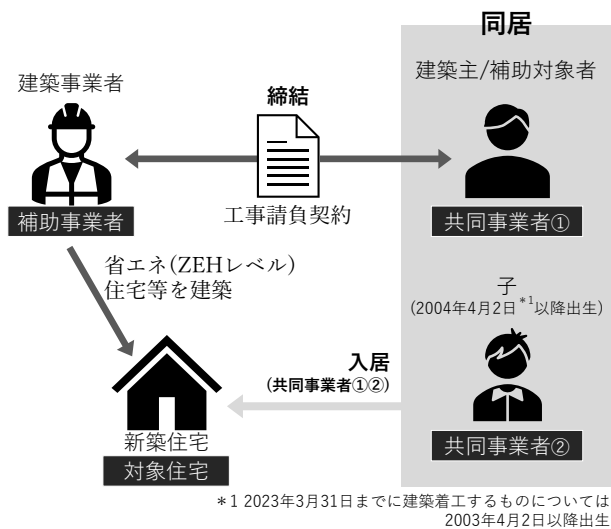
同居

建築事業者

補助事業者

締結

工事請負契約

建築主/補助対象者

共同事業者①

省エネ(ZEHレベル)住宅等を建築

子
(2004年4月2日$^{*1}$以降出生)

入居
(共同事業者①②)

新築住宅

対象住宅

共同事業者②

＊1 2023年3月31日までに建築着工するものについては2003年4月2日以降出生